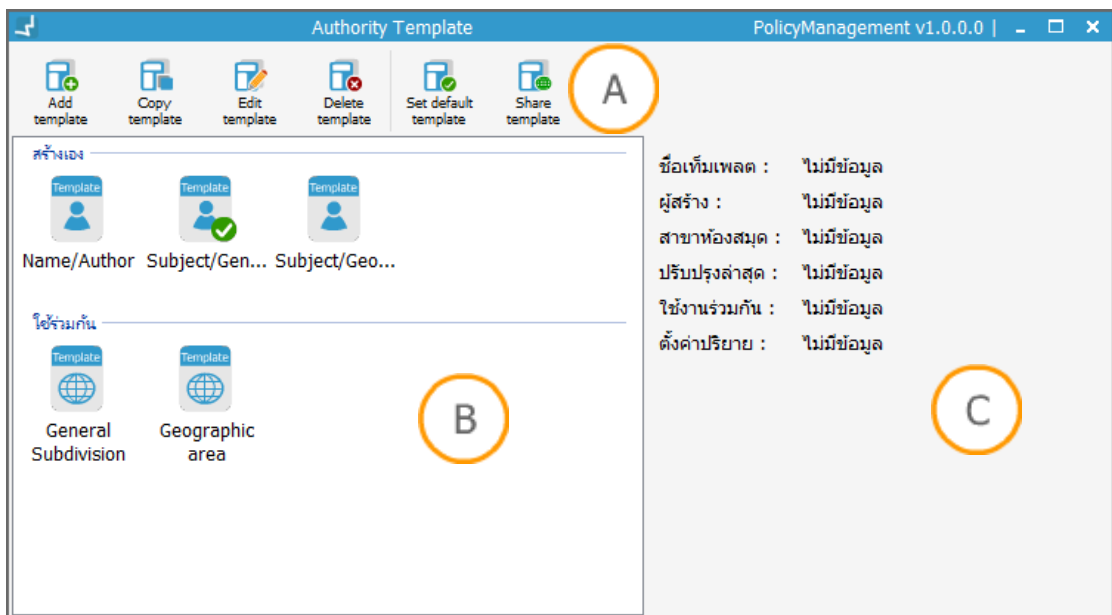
Authority Template

PolicyManagement v1.0.0.0 |

Add template

Copy template

Edit template

Delete template

Set default template

Share template

A

สร้างเอง

Template

Name/Author

Template

Subject/Gen...

Template

Subject/Geo...

ใช้ร่วมกัน

Template

General Subdivision

Template

Geographic area

B

ชื่อเท็มเพลต : ไม่มีข้อมูล

ผู้สร้าง : ไม่มีข้อมูล

สาขาห้องสมุด : ไม่มีข้อมูล

ปรับปรุงล่าสุด : ไม่มีข้อมูล

ใช้งานร่วมกัน : ไม่มีข้อมูล

ตั้งค่าปริยาย : ไม่มีข้อมูล

C